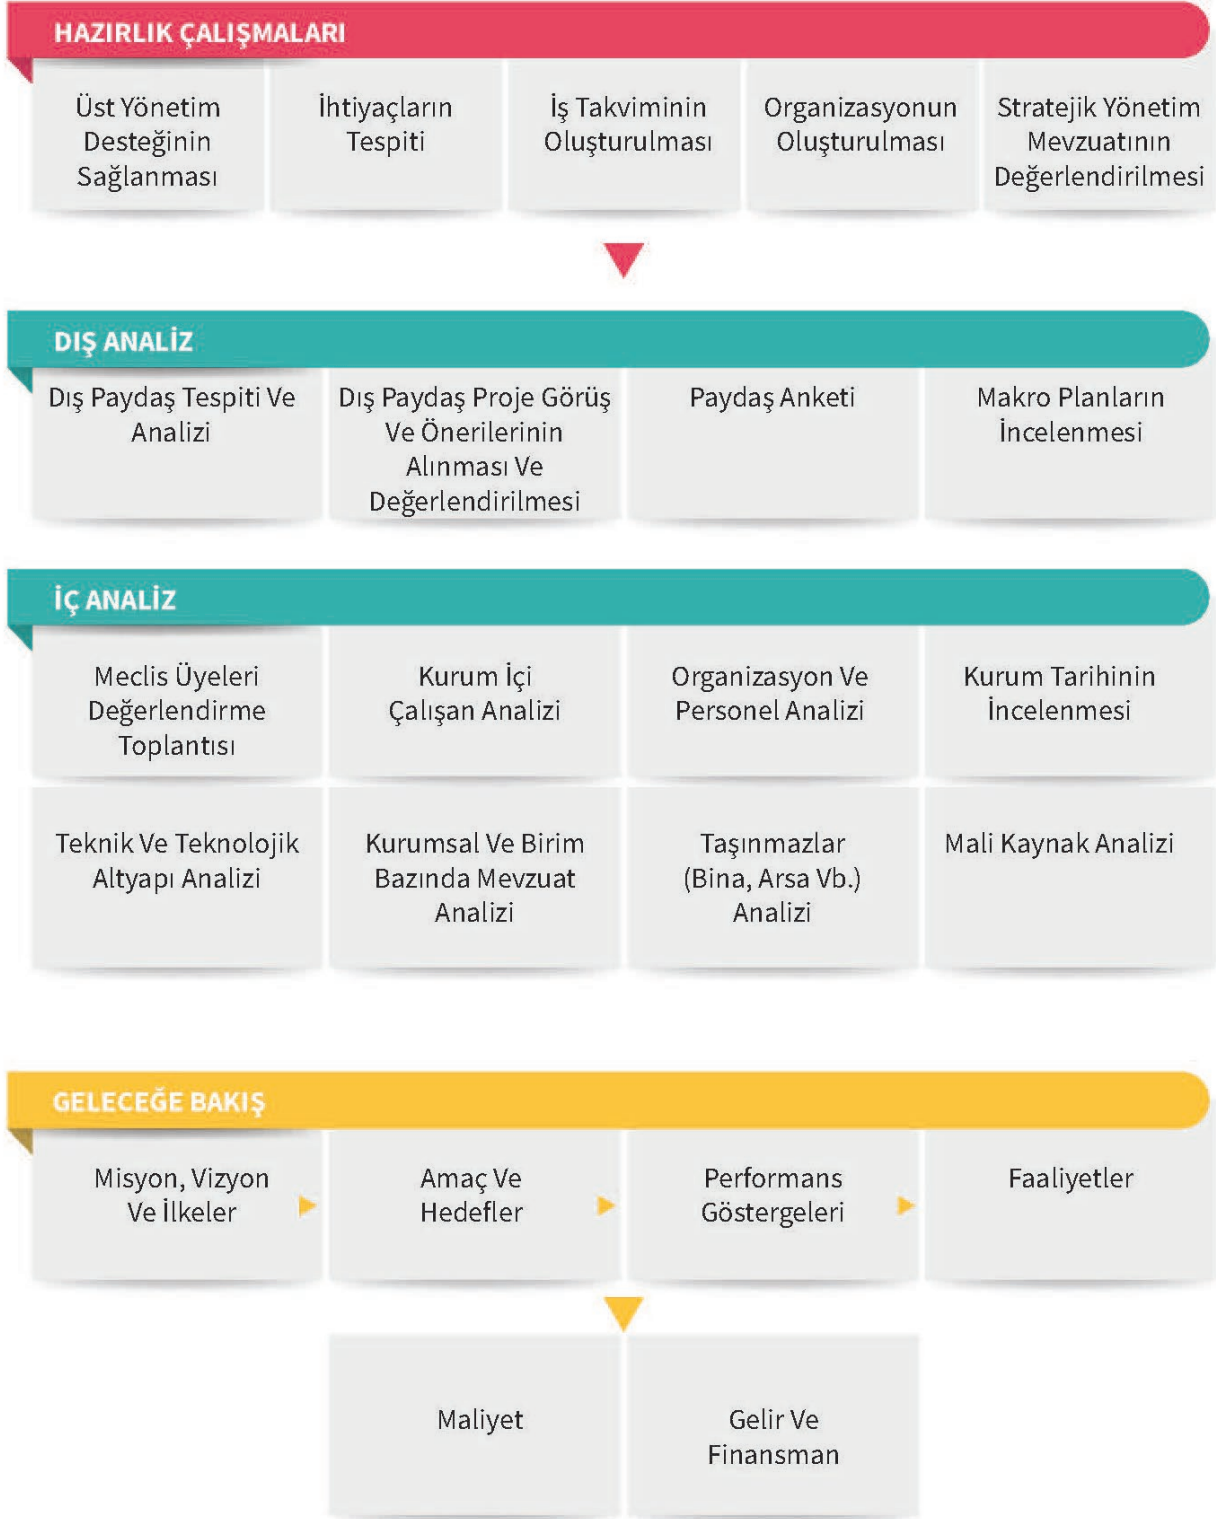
HAZIRLIK ÇALIŞMALARI

Üst Yönetim Desteğinin Sağlanması

İhtiyaçların Tespiti

İş Takviminin Oluşturulması

Organizasyonun Oluşturulması

Stratejik Yönetim Mevzuatının Değerlendirilmesi

DIŞ ANALİZ

Dış Paydaş Tespiti Ve Analizi

Dış Paydaş Proje Görüş Ve Önerilerinin Alınması Ve Değerlendirilmesi

Paydaş Anketi

Makro Planların İncelenmesi

İÇ ANALİZ

Meclis Üyeleri Değerlendirme Toplantısı

Kurum İçi Çalışan Analizi

Organizasyon Ve Personel Analizi

Kurum Tarihinin İncelenmesi

Teknik Ve Teknolojik Altyapı Analizi

Kurumsal Ve Birim Bazında Mevzuat Analizi

Taşınmazlar (Bina, Arsa Vb.) Analizi

Mali Kaynak Analizi

GELECEĞE BAKIŞ

Misyon, Vizyon Ve İlkeler

Amaç Ve Hedefler

Performans Göstergeleri

Faaliyetler

Maliyet

Gelir Ve Finansman